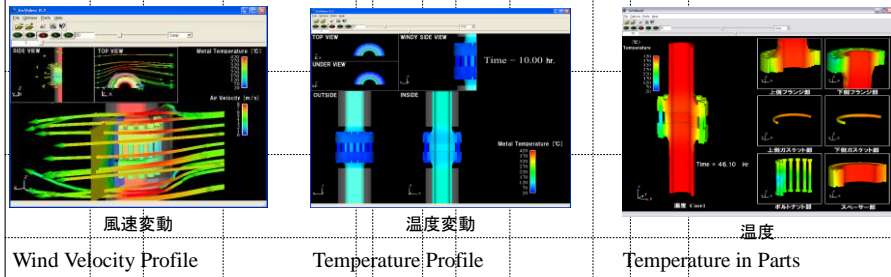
SIDE VIEW
TOP VIEW
Metal Temperature [℃]
Air Velocity [m/s]

風速変動

Wind Velocity Profile

TOP VIEW
WINDY SIDE VIEW
UNDER VIEW
Time = 10.00 hr.
OUTSIDE
INSIDE
Metal Temperature [℃]

温度変動

Temperature Profile

Temperature
上側フランジ部
下側フランジ部
上側ガスケット部
下側ガスケット部
Time = 46.10 Hr
ボルトナット部
スペーサー部

温度

Temperature in Parts